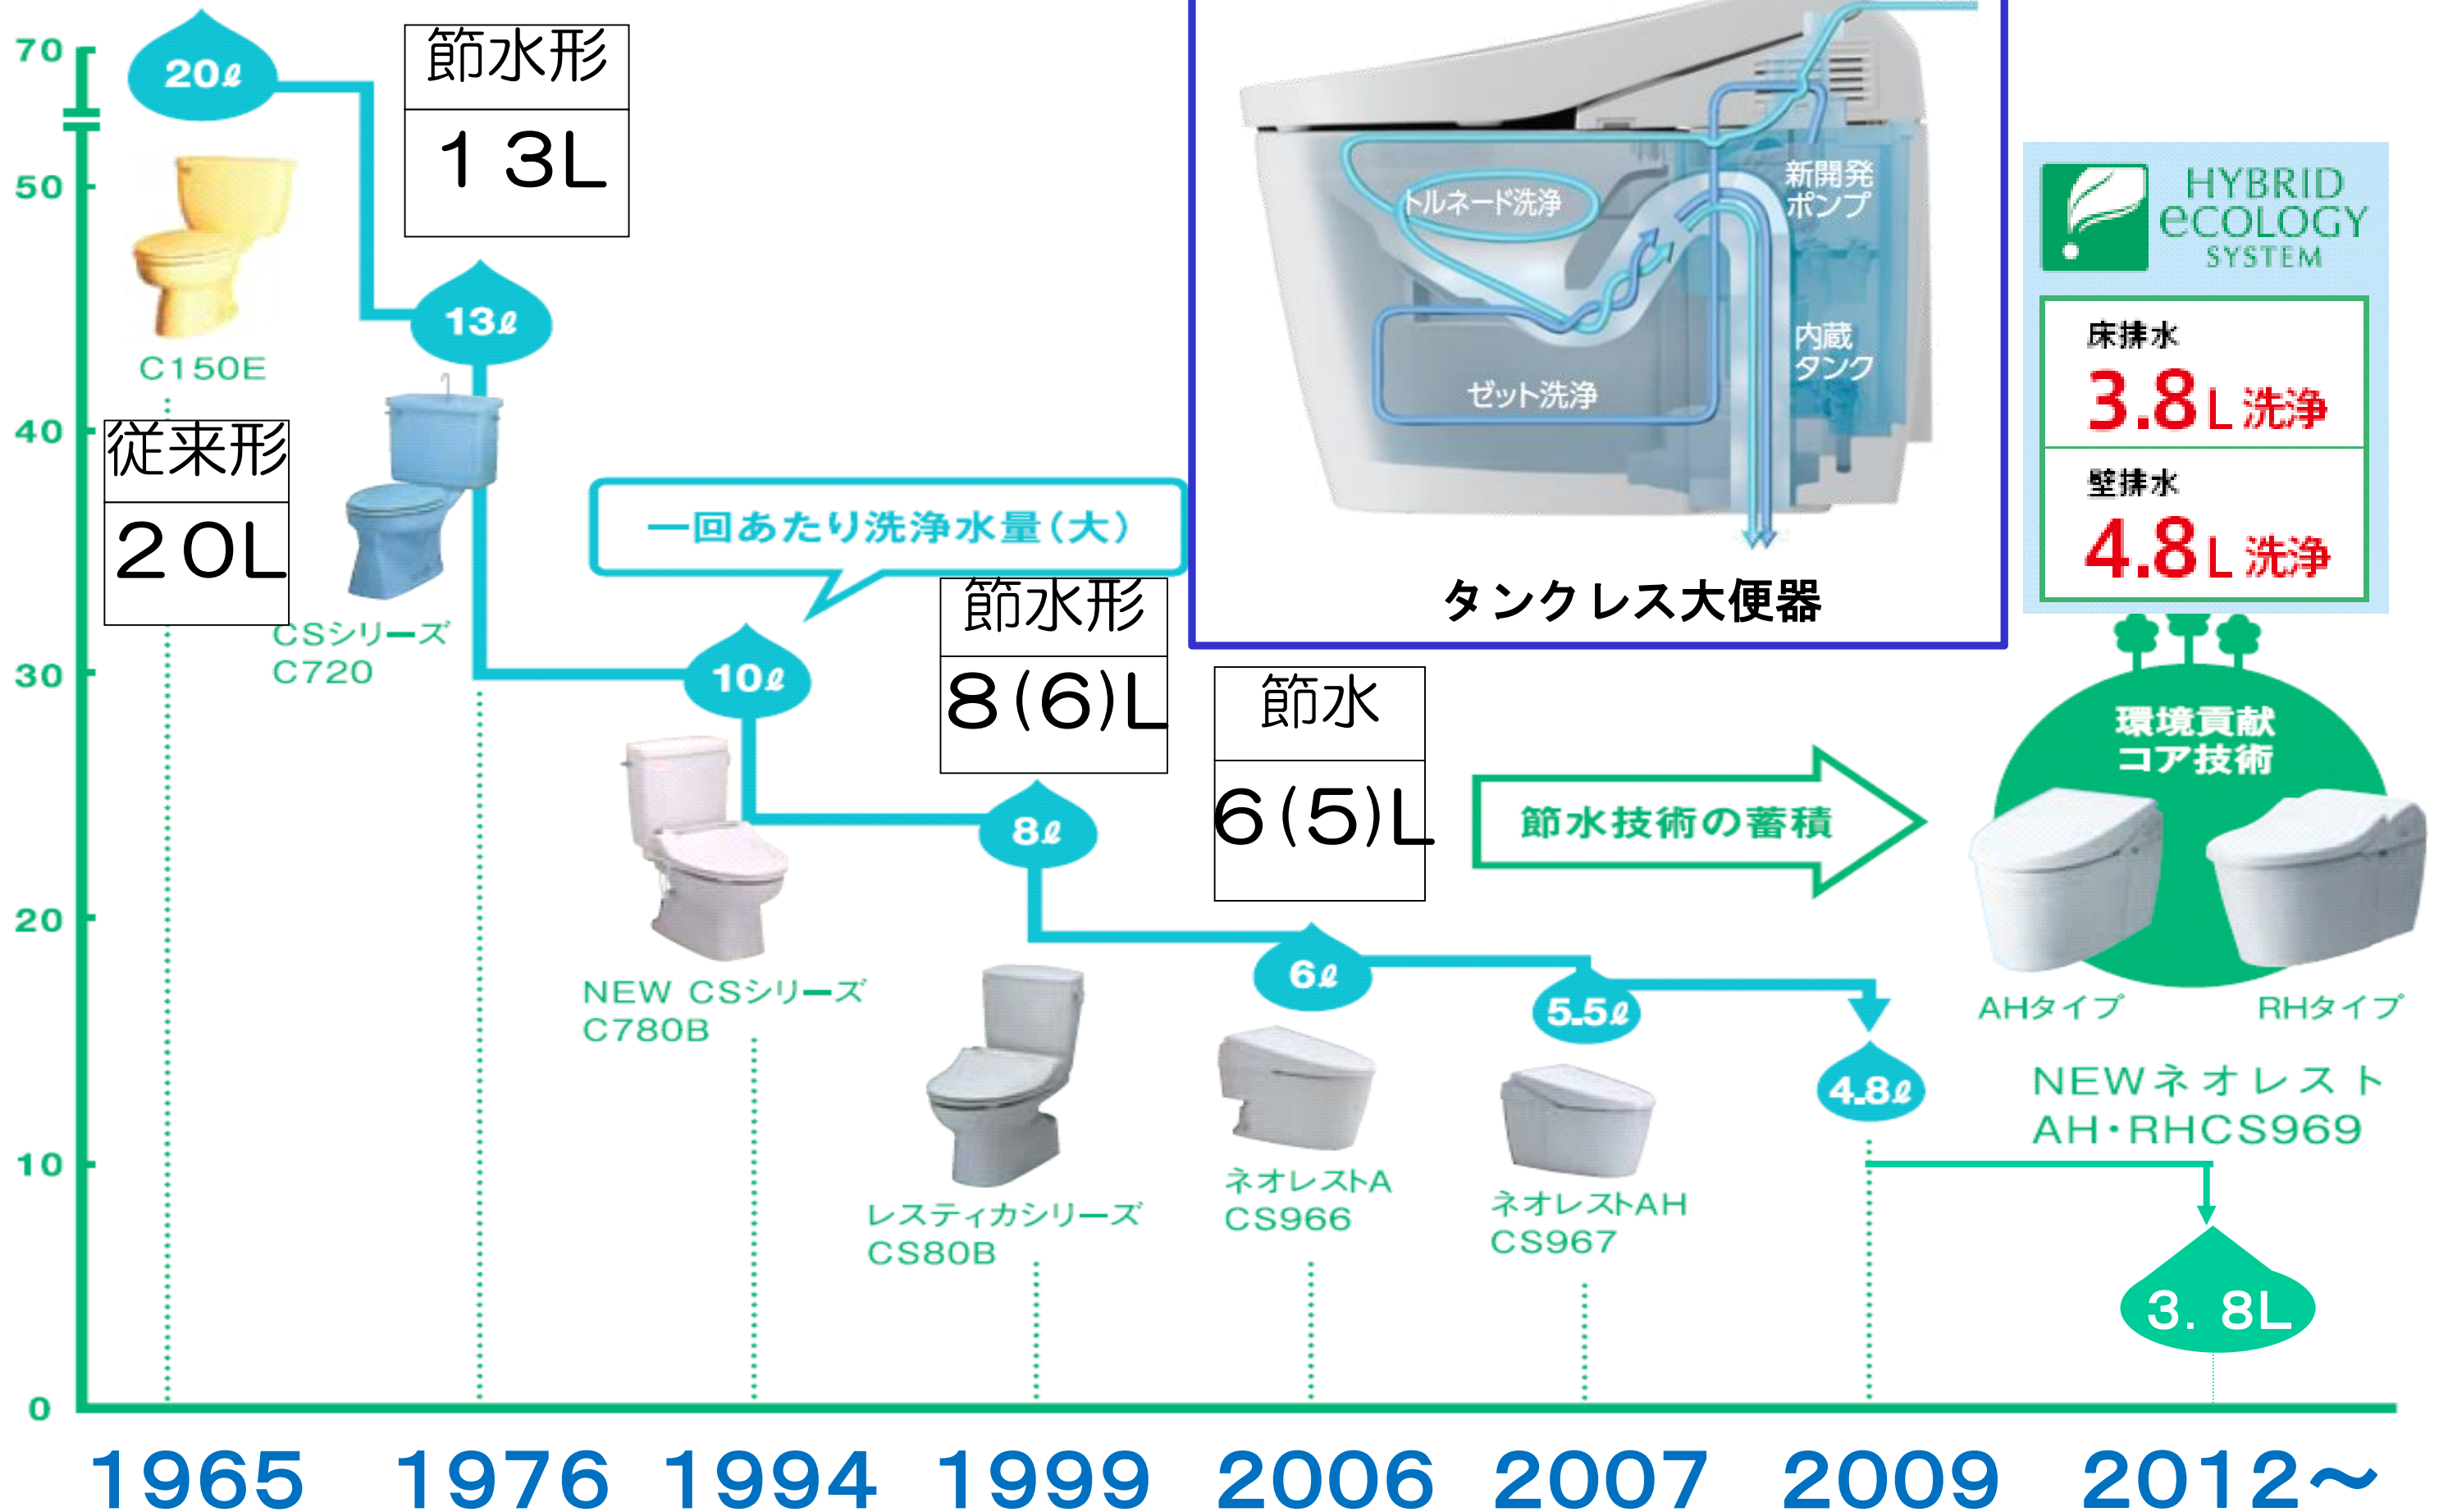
70
50
40
30
20
10
0

20ℓ
C150E
従来形
20L

節水形
13L
13ℓ
CSシリーズ
C720

一回あたり洗浄水量(大)

10ℓ
NEW CSシリーズ
C780B

節水形
8(6)L
8ℓ
レスティカシリーズ
CS80B

節水
6(5)L
6ℓ
ネオレストA
CS966

5.5ℓ
ネオレストAH
CS967

4.8ℓ

トルネード洗浄
新開発
ポンプ
内蔵
タンク
ゼット洗浄
タンクレス大便器

節水技術の蓄積

HYBRID ecology SYSTEM
床排水
3.8L洗浄
壁排水
4.8L洗浄

環境貢献
コア技術
AHタイプ
RHタイプ
NEWネオレスト
AH・RHCS969

3.8L

1965 1976 1994 1999 2006 2007 2009 2012～